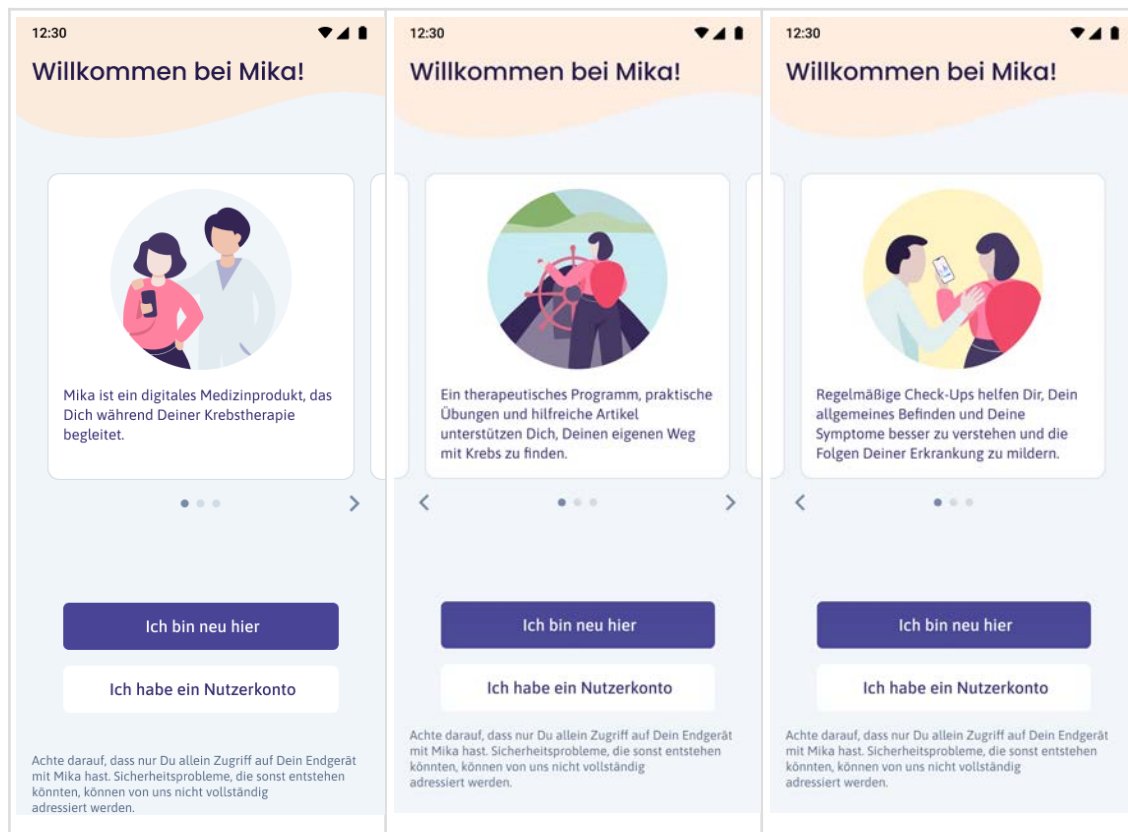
12:30

Willkommen bei Mika!

Mika ist ein digitales Medizinprodukt, das Dich während Deiner Krebstherapie begleitet.

Ich bin neu hier

Ich habe ein Nutzerkonto

Achte darauf, dass nur Du allein Zugriff auf Dein Endgerät mit Mika hast. Sicherheitsprobleme, die sonst entstehen könnten, können von uns nicht vollständig adressiert werden.

12:30

Willkommen bei Mika!

Ein therapeutisches Programm, praktische Übungen und hilfreiche Artikel unterstützen Dich, Deinen eigenen Weg mit Krebs zu finden.

Ich bin neu hier

Ich habe ein Nutzerkonto

Achte darauf, dass nur Du allein Zugriff auf Dein Endgerät mit Mika hast. Sicherheitsprobleme, die sonst entstehen könnten, können von uns nicht vollständig adressiert werden.

12:30

Willkommen bei Mika!

Regelmäßige Check-Ups helfen Dir, Dein allgemeines Befinden und Deine Symptome besser zu verstehen und die Folgen Deiner Erkrankung zu mildern.

Ich bin neu hier

Ich habe ein Nutzerkonto

Achte darauf, dass nur Du allein Zugriff auf Dein Endgerät mit Mika hast. Sicherheitsprobleme, die sonst entstehen könnten, können von uns nicht vollständig adressiert werden.